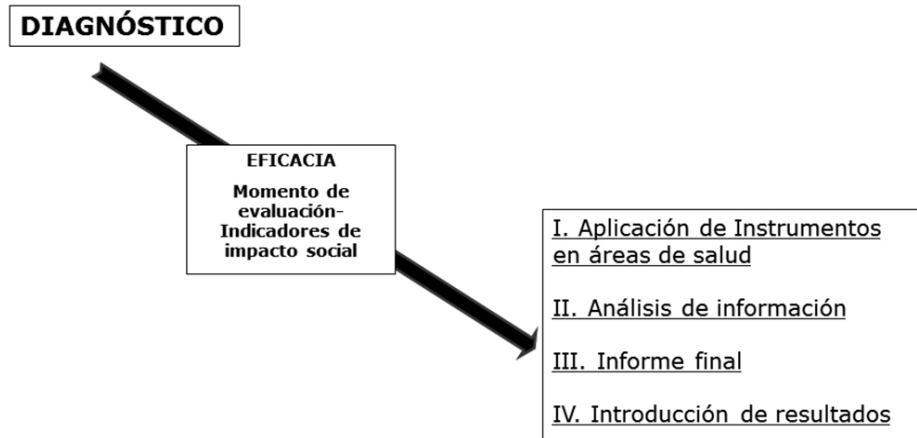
DIAGNÓSTICO

EFICACIA

Momento de evaluación-Indicadores de impacto social

I. Aplicación de Instrumentos en áreas de salud

II. Análisis de información

III. Informe final

IV. Introducción de resultados